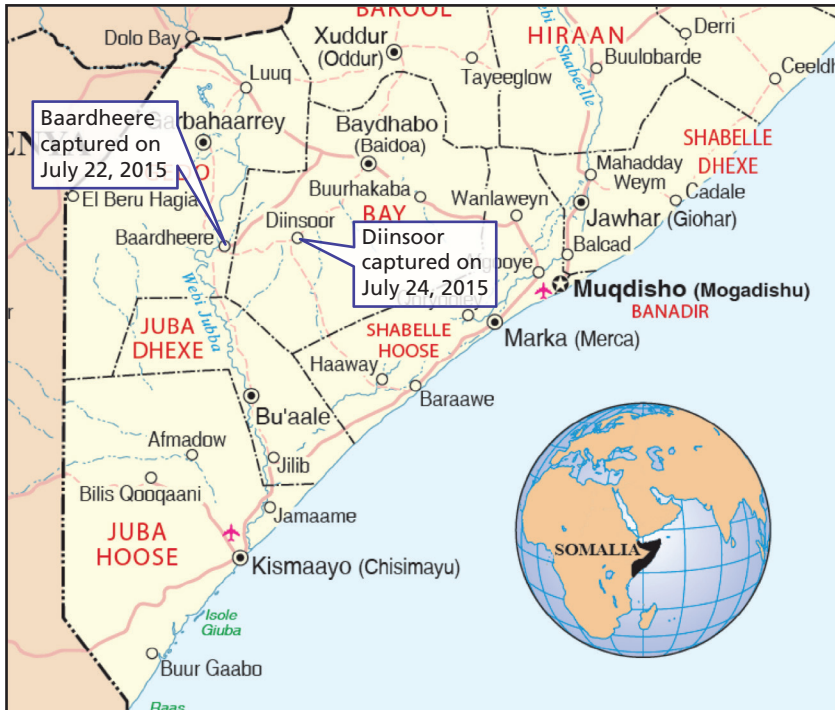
BAKOOL
Dolo Bay
Xuddur (Oddur)
HIRAAN
Webi Shabeelle
Derri
Buulobarde
Ceeldh
Luuq
Tayeeglow
Baardheere captured on July 22, 2015
Garbahaarrey
Baydhabo (Baidoa)
SHABELLE DHEXE
Mahadday Weym
Cadale
Jawhar (Giohar)
Buurhakaba
Wanlaweyn
El Beru Hagia
BAY
Diinsoor
Balcad
Baardheere
Diinsoor captured on July 24, 2015
Muqdisho (Mogadishu)
BANADIR
Webi Jubba
JUBA DHEXE
SHABELLE HOOSE
Marka (Merca)
Haaway
Baraawe
Bu'aale
Afmadow
Jilib
Bilis Qooqaani
Jamaame
JUBA HOOSE
SOMALIA
Kismaayo (Chisimayu)
Isole Giuba
Buur Gaabo
Raas